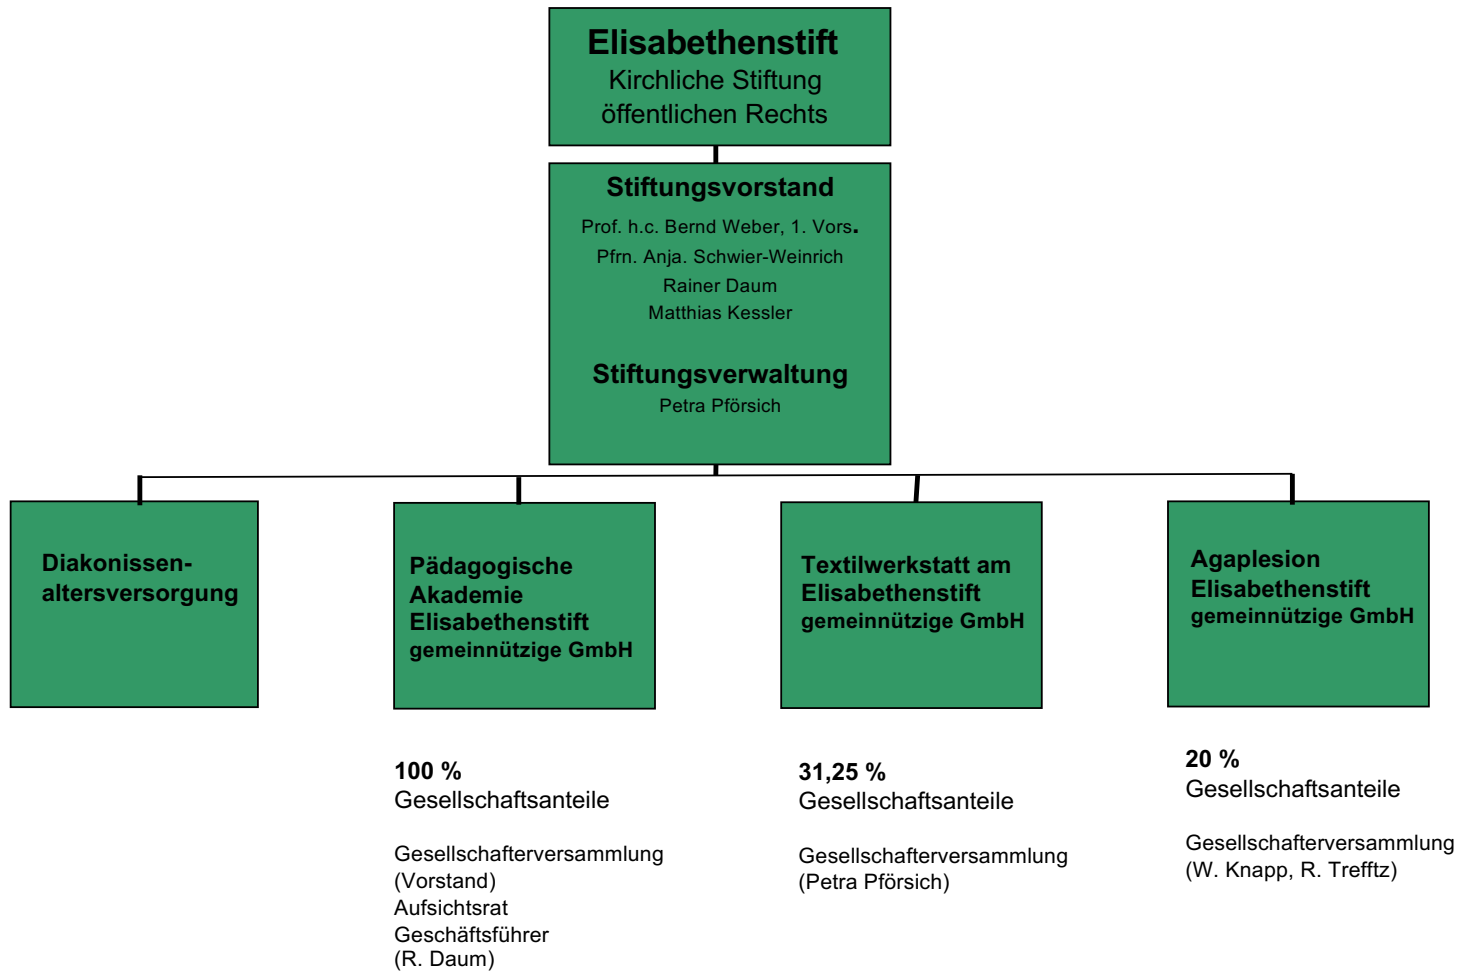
Elisabethenstift
Kirchliche Stiftung
öffentlichen Rechts

Stiftungsvorstand
Prof. h.c. Bernd Weber, 1. Vors.
Pfrn. Anja. Schwier-Weinrich
Rainer Daum
Matthias Kessler

Stiftungsverwaltung
Petra Pförsich

Diakonissenaltersversorgung

Pädagogische Akademie Elisabethenstift gemeinnützige GmbH

Textilwerkstatt am Elisabethenstift gemeinnützige GmbH

Agaplesion Elisabethenstift gemeinnützige GmbH

100 %
Gesellschaftsanteile

Gesellschafterversammlung
(Vorstand)
Aufsichtsrat
Geschäftsführer
(R. Daum)

31,25 %
Gesellschaftsanteile

Gesellschafterversammlung
(Petra Pförsich)

20 %
Gesellschaftsanteile

Gesellschafterversammlung
(W. Knapp, R. Trefftz)